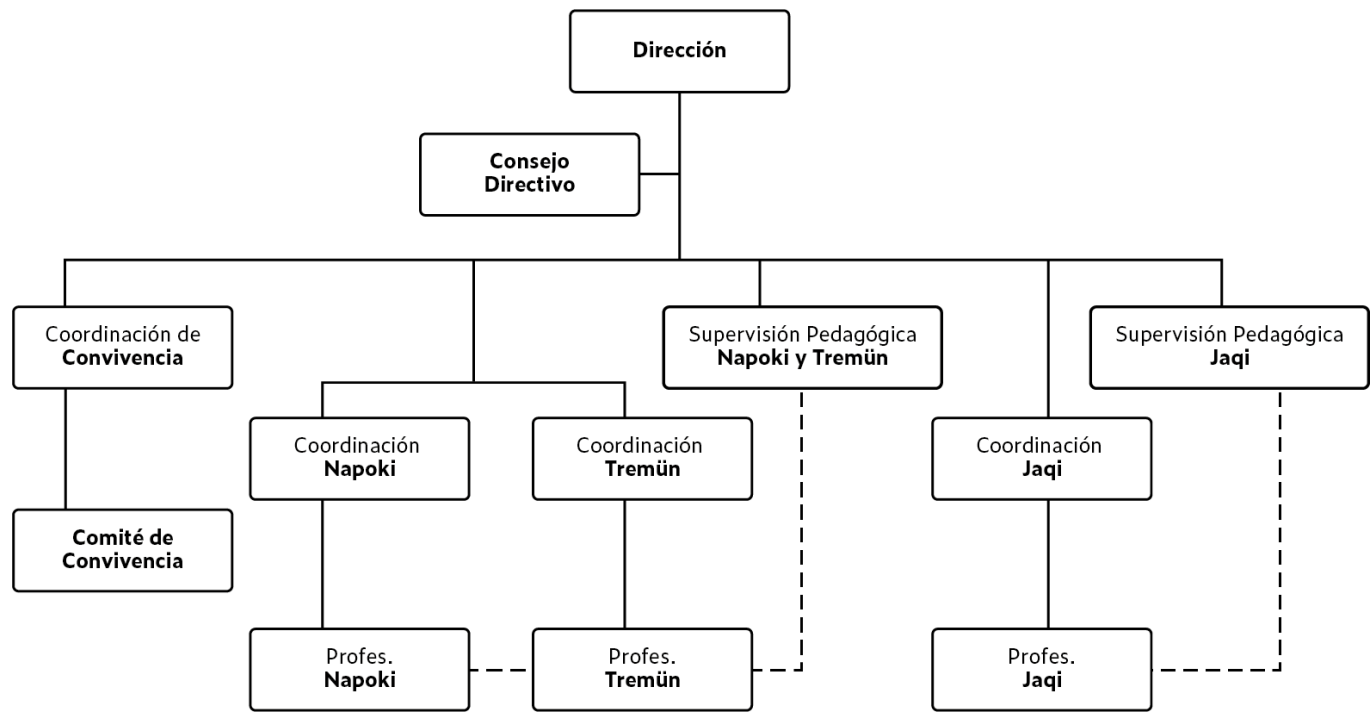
Dirección

Consejo Directivo

Coordinación de Convivencia

Supervisión Pedagógica Napoki y Tremün

Supervisión Pedagógica Jaqi

Coordinación Napoki

Coordinación Tremün

Coordinación Jaqi

Comité de Convivencia

Profes. Napoki

Profes. Tremün

Profes. Jaqi